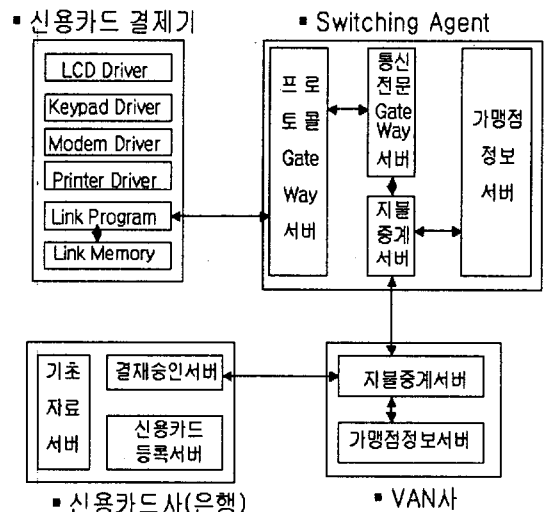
▪ 신용카드 결제기

LCD Driver
Keypad Driver
Modem Driver
Printer Driver
Link Program
Link Memory

▪ Switching Agent

프로토콜 Gate Way 서버
통신전문 Gate Way 서버
지불중계서버
가맹점 정보 서버

기초 자료 서버
결재승인서버
신용카드 등록서버

▪ 신용카드사(은행)

지불중계서버
가맹점정보서버

▪ VAN사